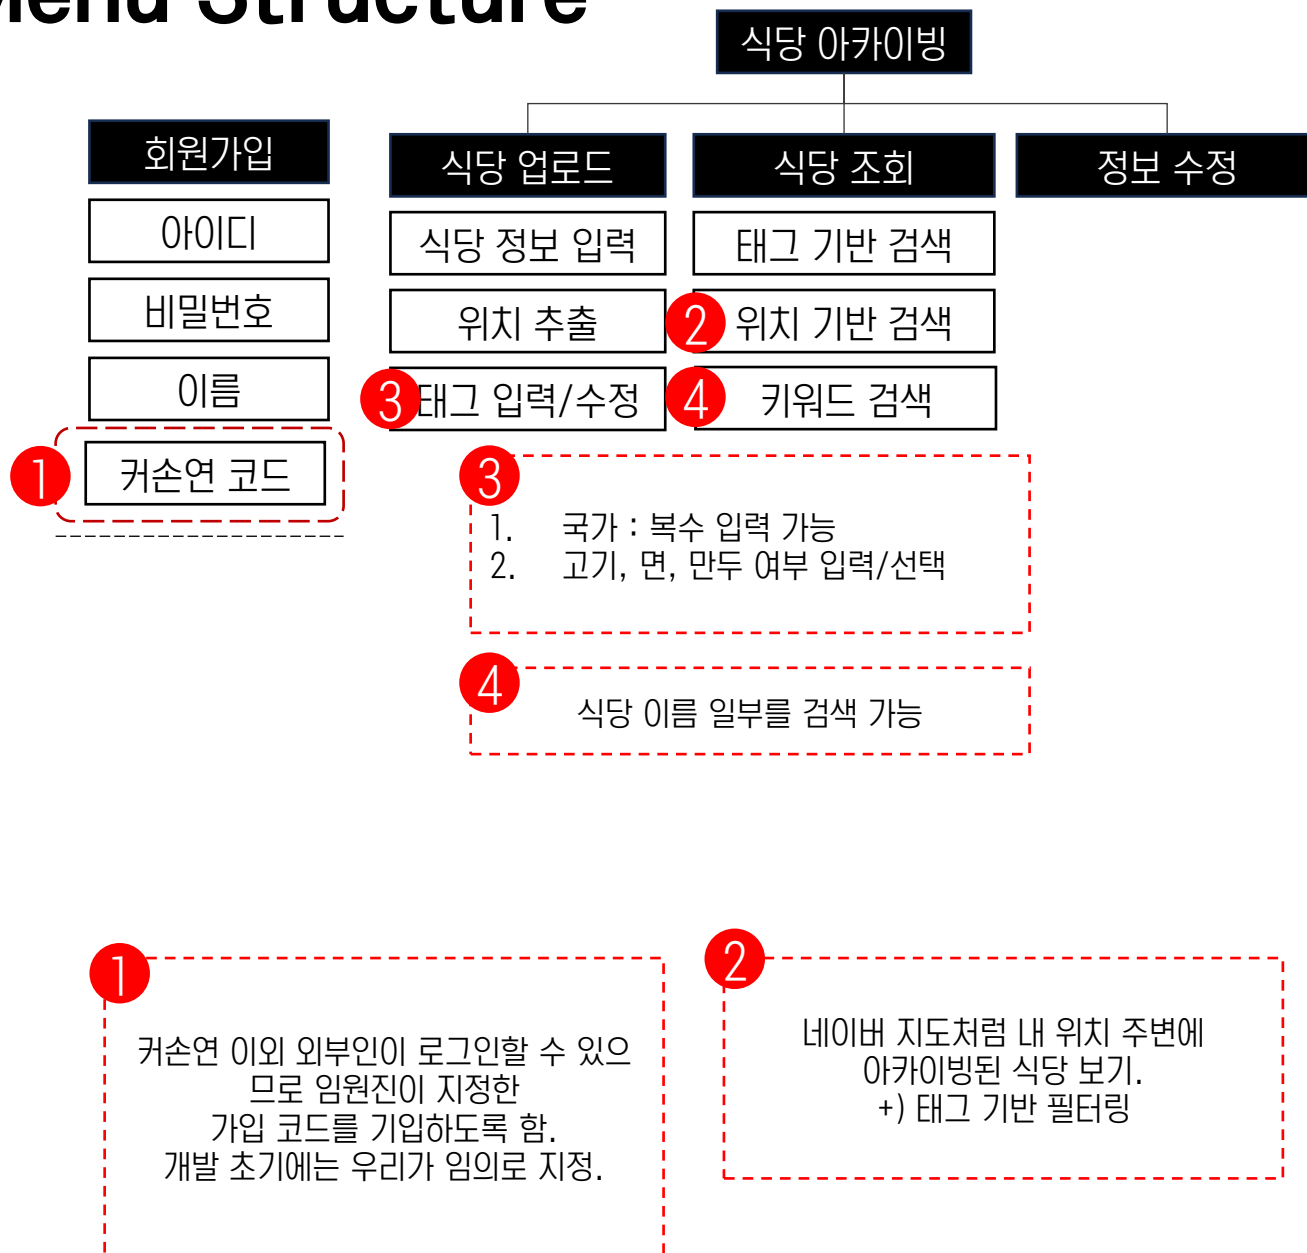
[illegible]enu Structure

식당 아카이빙

회원가입

아이디

비밀번호

이름

1 커손연 코드

식당 업로드

식당 정보 입력

위치 추출

3 태그 입력/수정

식당 조회

태그 기반 검색

2 위치 기반 검색

4 키워드 검색

정보 수정

3
1. 국가 : 복수 입력 가능
2. 고기, 면, 만두 여부 입력/선택

4
식당 이름 일부를 검색 가능

1
커손연 이외 외부인이 로그인할 수 있으므로 임원진이 지정한 가입 코드를 기입하도록 함. 개발 초기에는 우리가 임의로 지정.

2
네이버 지도처럼 내 위치 주변에 아카이빙된 식당 보기.
+) 태그 기반 필터링